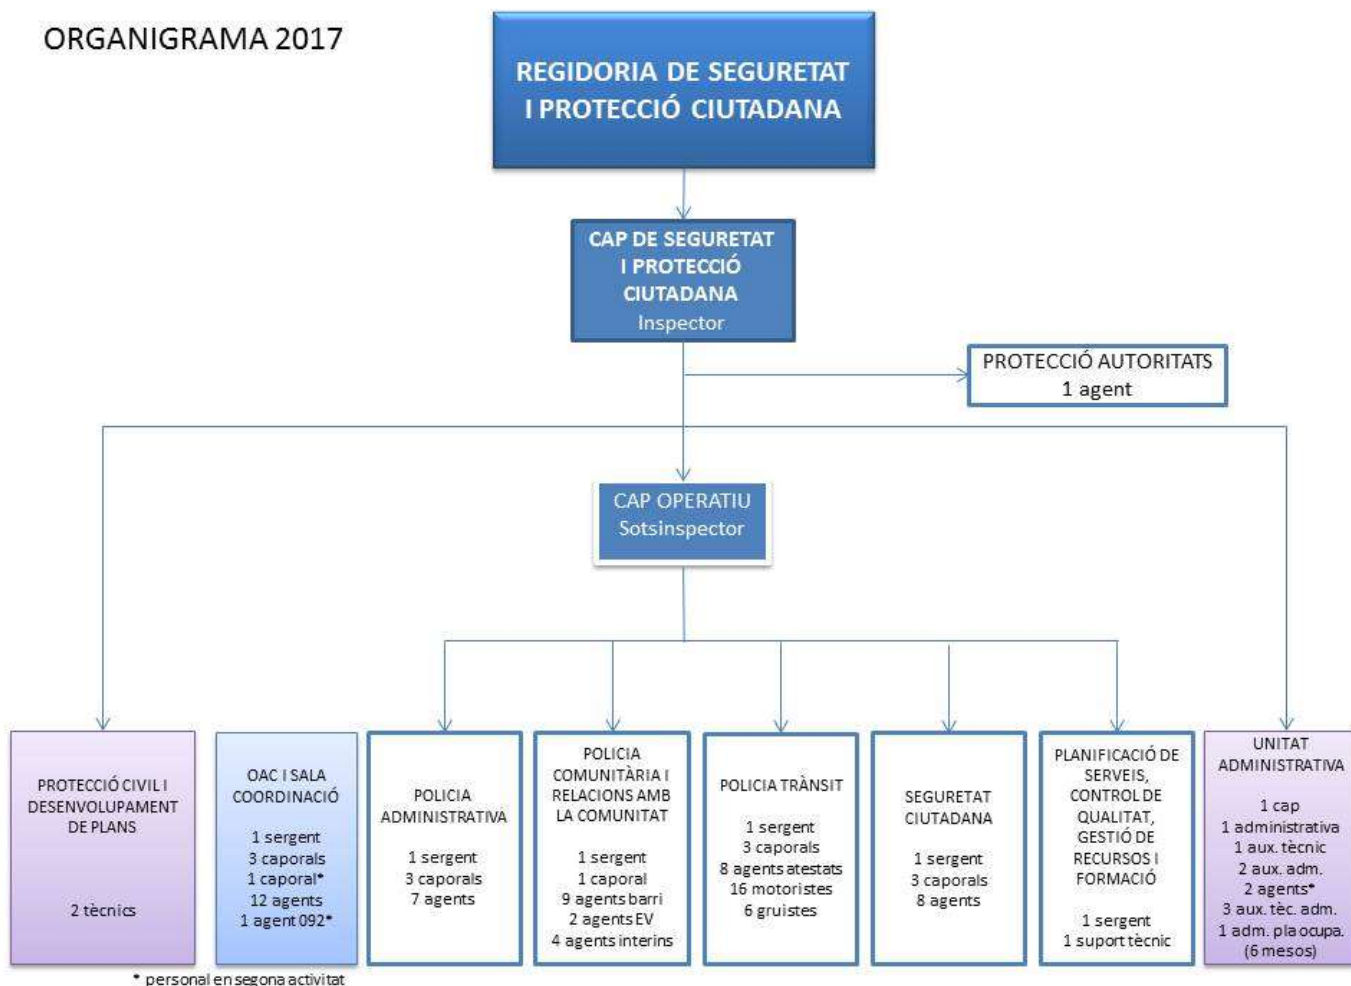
ORGANIGRAMA 2017

REGIDORIA DE SEGURETAT I PROTECCIÓ CIUTADANA

CAP DE SEGURETAT I PROTECCIÓ CIUTADANA
Inspector

PROTECCIÓ AUTORITATS
1 agent

CAP OPERATIU
Sotsinspector

PROTECCIÓ CIVIL I DESENVOLUPAMENT DE PLANS

2 tècnics

OAC I SALA COORDINACIÓ

1 sergent
3 caporals
1 caporal*
12 agents
1 agent 092*

POLICIA ADMINISTRATIVA

1 sergent
3 caporals
7 agents

POLICIA COMUNITÀRIA I RELACIONS AMB LA COMUNITAT

1 sergent
1 caporal
9 agents barri
2 agents EV
4 agents interins

POLICIA TRÀNSIT

1 sergent
3 caporals
8 agents atestats
16 motoristes
6 gruistes

SEGURETAT CIUTADANA

1 sergent
3 caporals
8 agents

PLANIFICACIÓ DE SERVEIS, CONTROL DE QUALITAT, GESTIÓ DE RECURSOS I FORMACIÓ

1 sergent
1 suport tècnic

UNITAT ADMINISTRATIVA

1 cap
1 administrativa
1 aux. tècnic
2 aux. adm.
2 agents*
3 aux. tèc. adm.
1 adm. pla ocupa. (6 mesos)

* personal en segona activitat